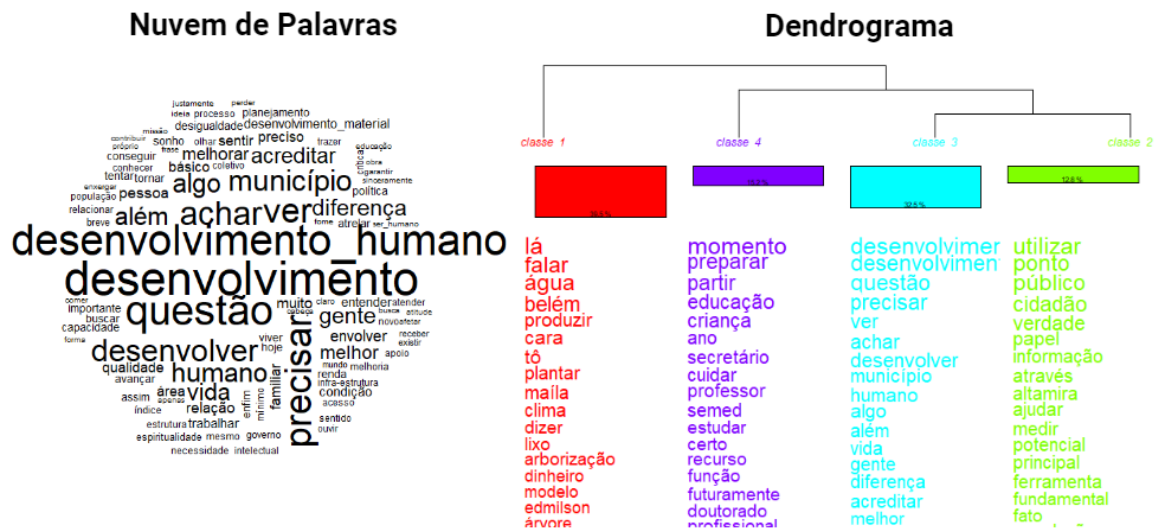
Nuvem de Palavras

justamente perder
ideia processo planejamento
desigualdade desenvolvimento_material
missão
contribuir
próprio
sonho olhar sentir preciso
conseguir
melhorar acreditar
tentar tornar
básico coletivo
conhecer
trazer
educação
obra
garantir
sinceramente
política
pessoa
enxergar
população
algo município
relacionar
breve
além
acharver diferença
fome atrelar ser_humano
desenvolvimento_humano
desenvolvimento
comer
importante
buscar
capacidade
forma
questão
muito
claro
entender atender
cabeça busca atitude
gente
novo afetar
envolver
receber
existir
desenvolver
viver
hoje
melhor
apoio
qualidade
avançar
humano
mundo melhoria
renda
infra-estrutura
precisar
área
assim
vida
familiar
condição
acesso
índice
relação
enfim
mínimo
estrutura trabalhar
sentido
ouvir
espiritualidade mesmo governo
necessidade intelectual

Dendrograma

classe 1
classe 4
classe 3
classe 2

38,6 %
16,2 %
32,5 %
12,8 %

lá
falar
água
belém
produzir
cara
tô
plantar
maíla
clima
dizer
lixo
arborização
dinheiro
modelo
edmilson
árvore

momento
preparar
partir
educação
criança
ano
secretário
cuidar
professor
semed
estudar
certo
recurso
função
futuramente
doutorado
profissional

desenvolvimer
desenvolvimen
questão
precisar
ver
achar
desenvolver
município
humano
algo
além
vida
gente
diferença
acreditar
melhor

utilizar
ponto
público
cidadão
verdade
papel
informação
através
altamira
ajudar
medir
potencial
principal
ferramenta
fundamental
fato